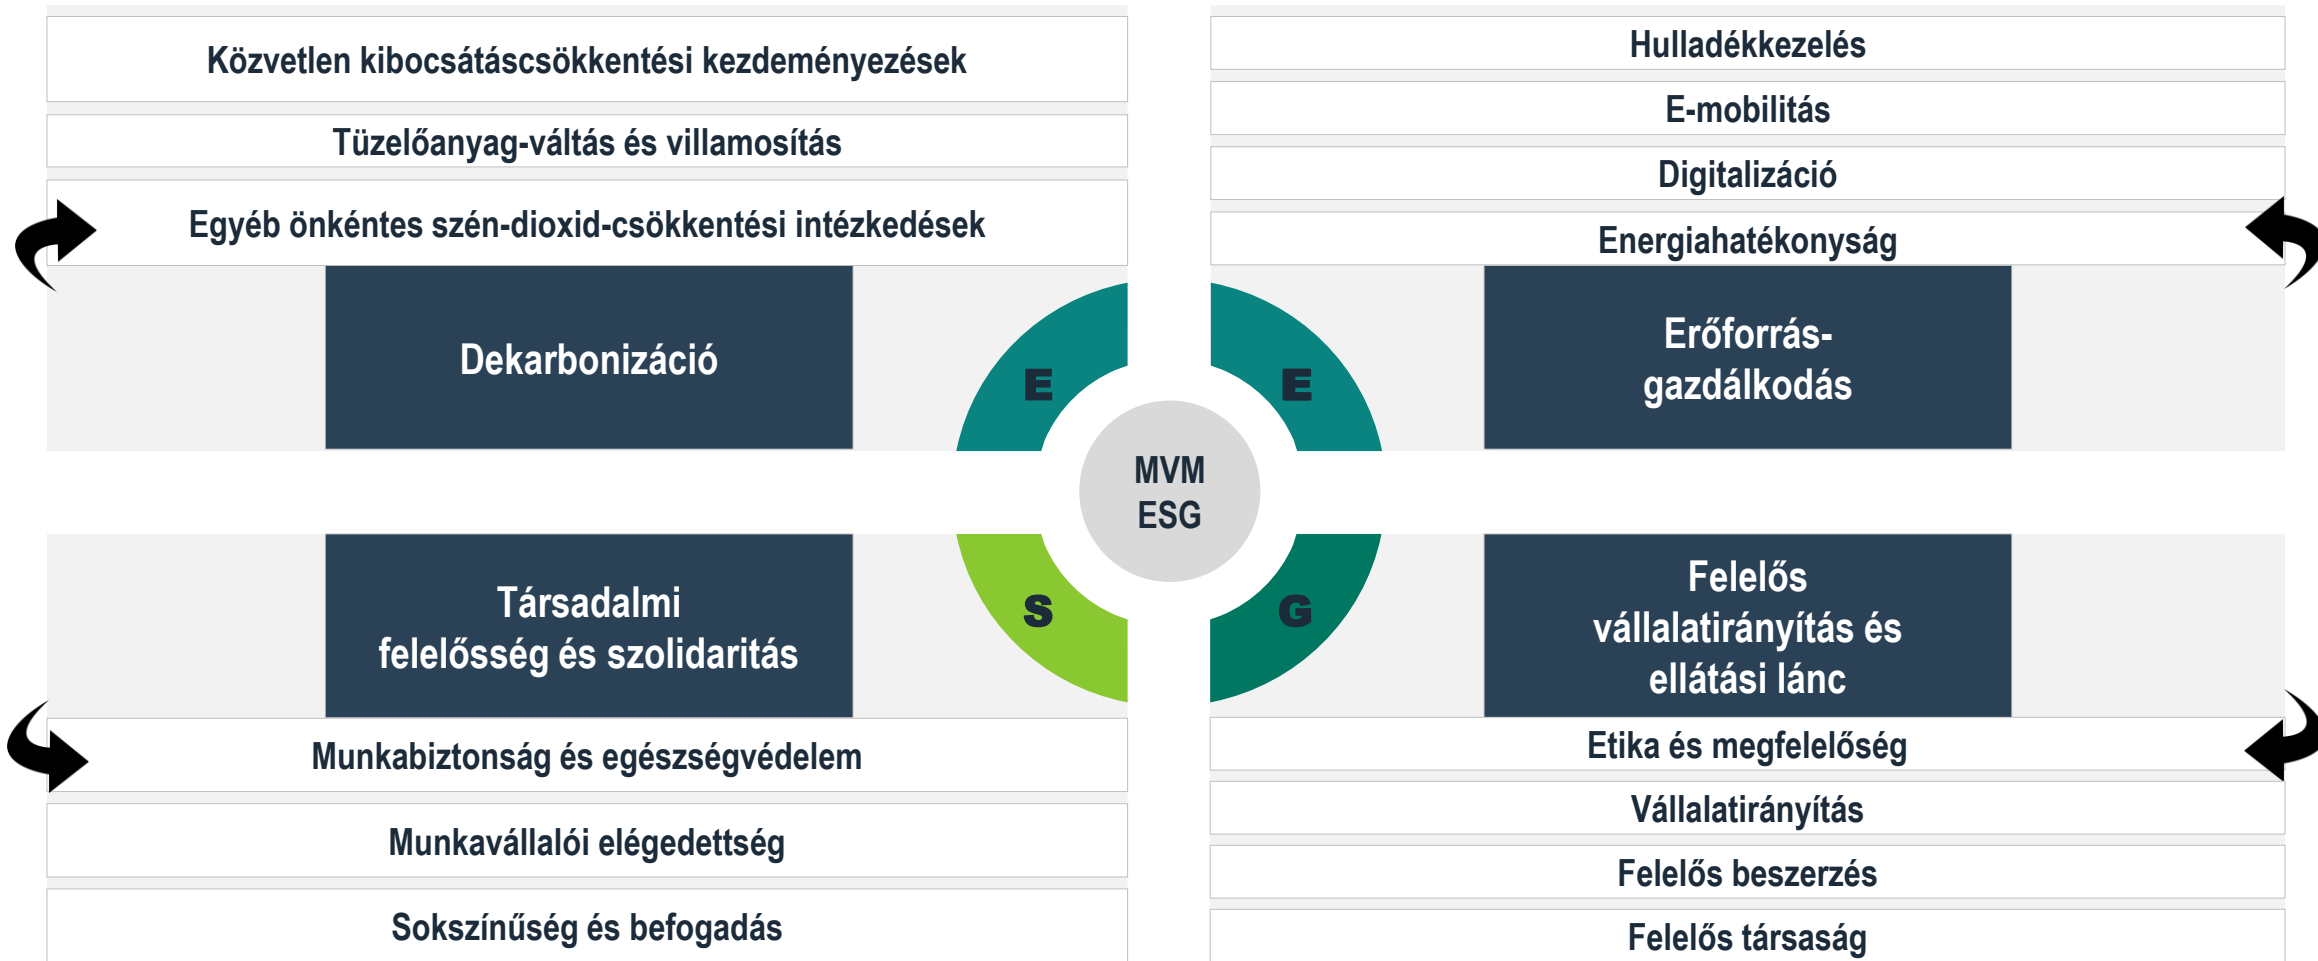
Közvetlen kibocsátáscsökkentési kezdeményezések

Tüzelőanyag-váltás és villamosítás

Egyéb önkéntes szén-dioxid-csökkentési intézkedések

Dekarbonizáció

Hulladékkezelés

E-mobilitás

Digitalizáció

Energiahatékonyság

Erőforrás-gazdálkodás

E

E

MVM ESG

S

G

Társadalmi felelősség és szolidaritás

Munkabiztonság és egészségvédelem

Munkavállalói elégedettség

Sokszínűség és befogadás

Felelős vállalatirányítás és ellátási lánc

Etika és megfelelőség

Vállalatirányítás

Felelős beszerzés

Felelős társaság